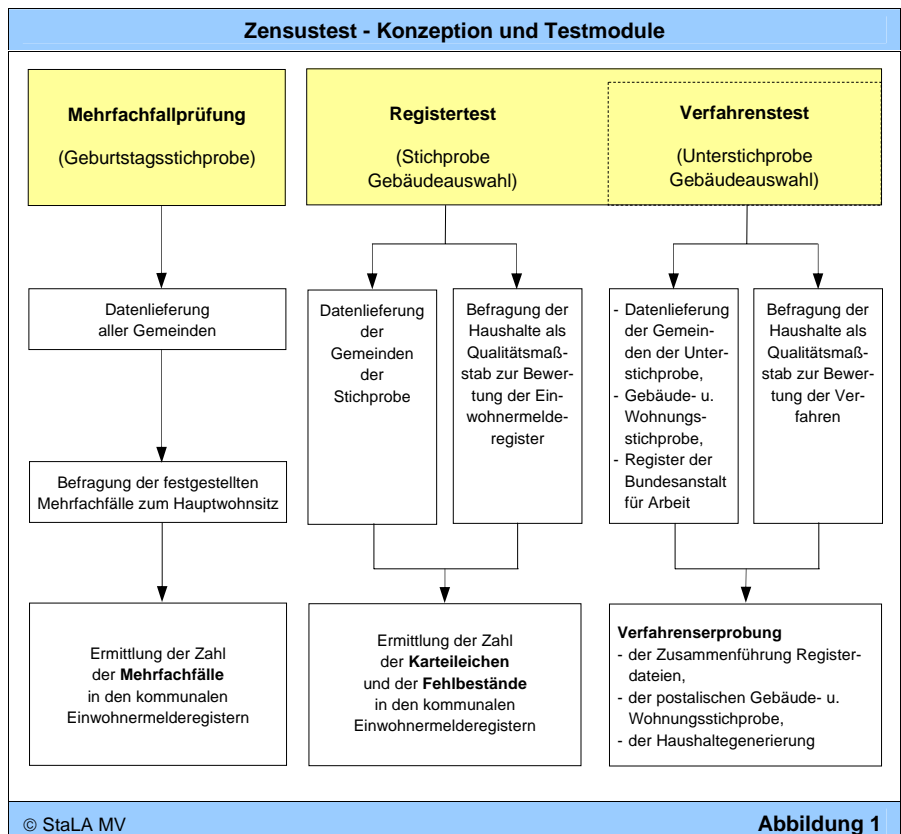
Zensustest - Konzeption und Testmodule

Mehrfachfallprüfung

(Geburtstagsstichprobe)

Registertest

(Stichprobe Gebäudeauswahl)

Verfahrenstest

(Unterstichprobe Gebäudeauswahl)

Datenlieferung aller Gemeinden

Datenlieferung der Gemeinden der Stichprobe

Befragung der Haushalte als Qualitätsmaßstab zur Bewertung der Einwohnermelderegister

- Datenlieferung der Gemeinden der Unterstichprobe,
- Gebäude- u. Wohnungsstichprobe,
- Register der Bundesanstalt für Arbeit

Befragung der Haushalte als Qualitätsmaßstab zur Bewertung der Verfahren

Befragung der festgestellten Mehrfachfälle zum Hauptwohnsitz

Ermittlung der Zahl der **Mehrfachfälle** in den kommunalen Einwohnermelderegistern

Ermittlung der Zahl der **Karteileichen** und der **Fehlbestände** in den kommunalen Einwohnermelderegistern

**Verfahrenserprobung**
- der Zusammenführung Registerdateien,
- der postalischen Gebäude- u. Wohnungsstichprobe,
- der Haushaltegenerierung

© StaLA MV

Abbildung 1